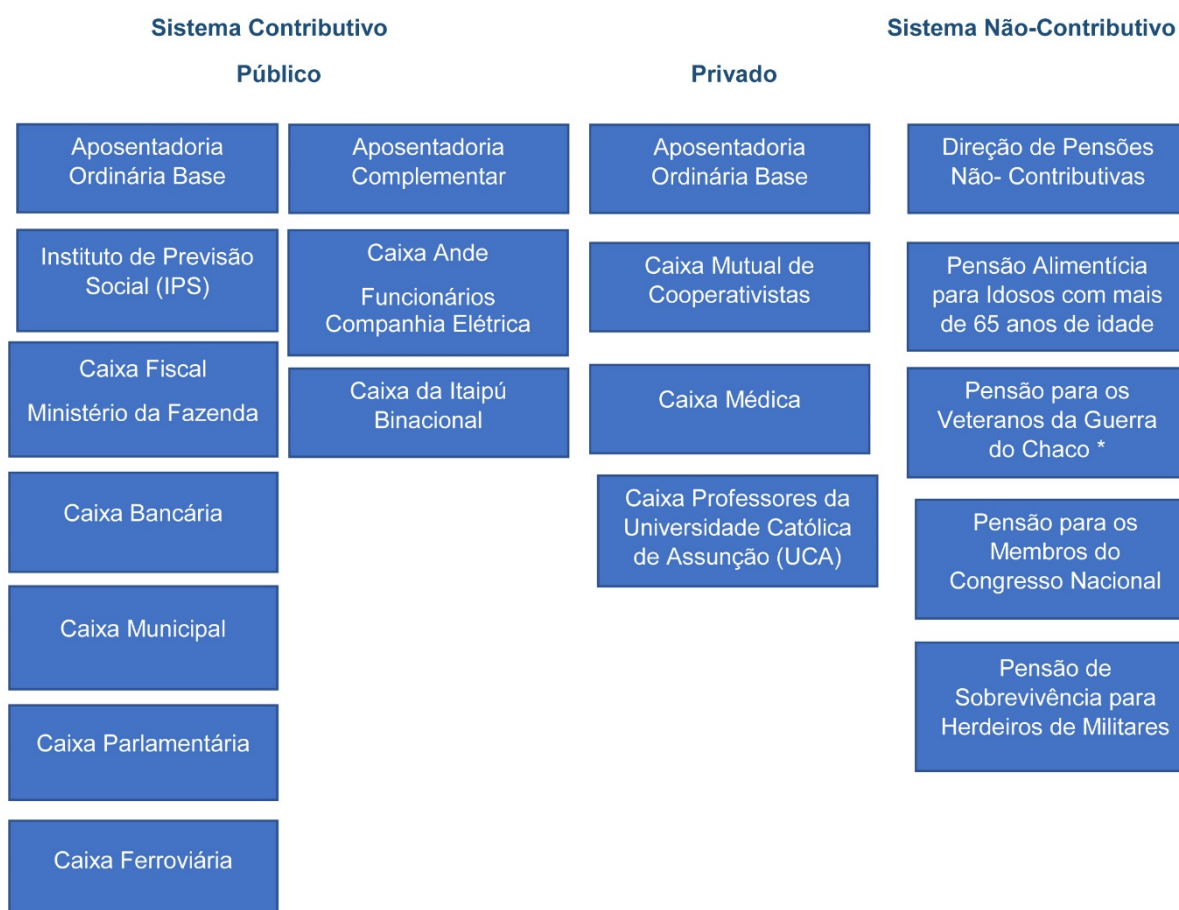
Sistema Contributivo

Público

Privado

Sistema Não-Contributivo

Aposentadoria Ordinária Base

Instituto de Previsão Social (IPS)

Caixa Fiscal

Ministério da Fazenda

Caixa Bancária

Caixa Municipal

Caixa Parlamentária

Caixa Ferroviária

Aposentadoria Complementar

Caixa Ande

Funcionários Companhia Elétrica

Caixa da Itaipú Binacional

Aposentadoria Ordinária Base

Caixa Mutual de Cooperativistas

Caixa Médica

Caixa Professores da Universidade Católica de Assunção (UCA)

Direção de Pensões Não- Contributivas

Pensão Alimentícia para Idosos com mais de 65 anos de idade

Pensão para os Veteranos da Guerra do Chaco *

Pensão para os Membros do Congresso Nacional

Pensão de Sobrevivência para Herdeiros de Militares